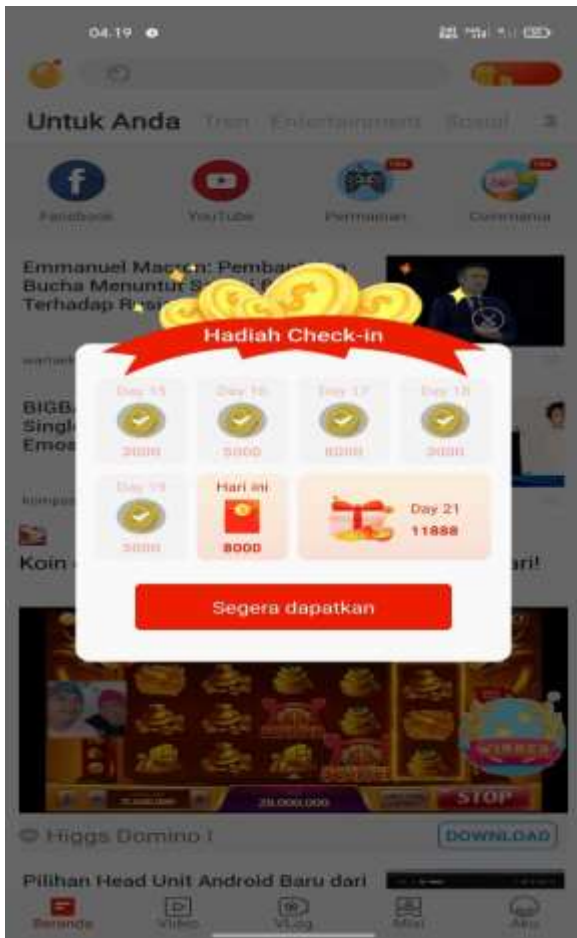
04.19

Untuk Anda Tren Entertainment Sosial

Facebook YouTube Permainan Commania

Emmanuel Macron: Pembant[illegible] Bucha Menuntut S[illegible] Terhadap Rusi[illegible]

BIGB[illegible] Singl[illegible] Emos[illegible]

Koin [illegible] ari!

Hadiah Check-in

| Day 15 | Day 16 | Day 17 | Day 18 |
|---|---|---|---|
| 3000 | 5000 | 6000 | 3000 |

| Day 19 | Hari ini | Day 21 |
|---|---|---|
| 5000 | 8000 | 11888 |

Segera dapatkan

STOP

20,000,000

Higgs Domino I

DOWNLOAD

Pilihan Head Unit Android Baru dari

Beranda Video VLog Mini Aku